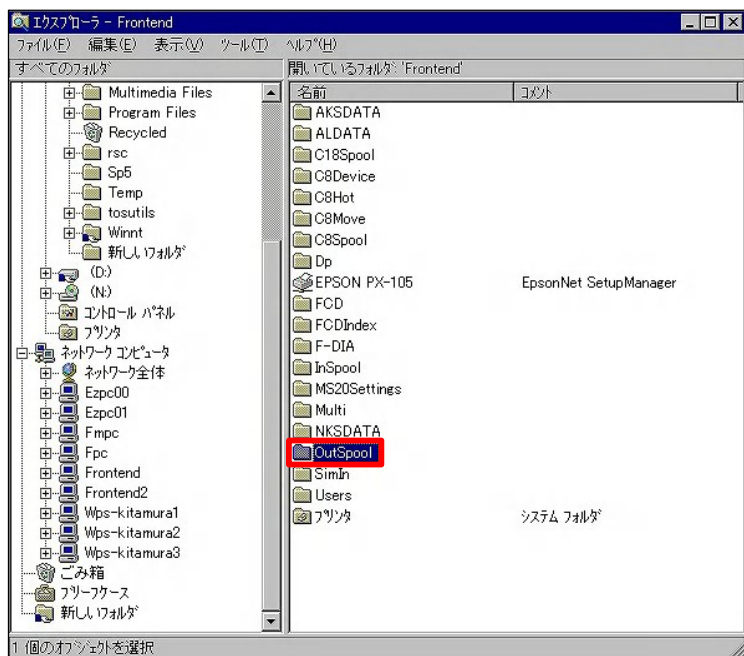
エクスプローラ - Frontend

ファイル(F) 編集(E) 表示(V) ツール(T) ヘルプ(H)

すべてのフォルダ

Multimedia Files
Program Files
Recycled
rsc
Sp5
Temp
tosutils
Winnt
新しいフォルダ
(D:)
(N:)
コントロール パネル
プリンタ
ネットワーク コンピュータ
ネットワーク全体
Ezpc00
Ezpc01
Fmpc
Fpc
Frontend
Frontend2
Wps-kitamura1
Wps-kitamura2
Wps-kitamura3
ごみ箱
ブリーフケース
新しいフォルダ

開いているフォルダ: 'Frontend'

| 名前 | コメント |
|---|---|
| AKSDATA | |
| ALDATA | |
| C18Spool | |
| C8Device | |
| C8Hot | |
| C8Move | |
| C8Spool | |
| Dp | |
| EPSON PX-105 | EpsonNet SetupManager |
| FCD | |
| FCDIndex | |
| F-DIA | |
| InSpool | |
| MS20Settings | |
| Multi | |
| NKSDATA | |
| OutSpool | |
| SimIn | |
| Users | |
| プリンタ | システム フォルダ |

1 個のオブジェクトを選択